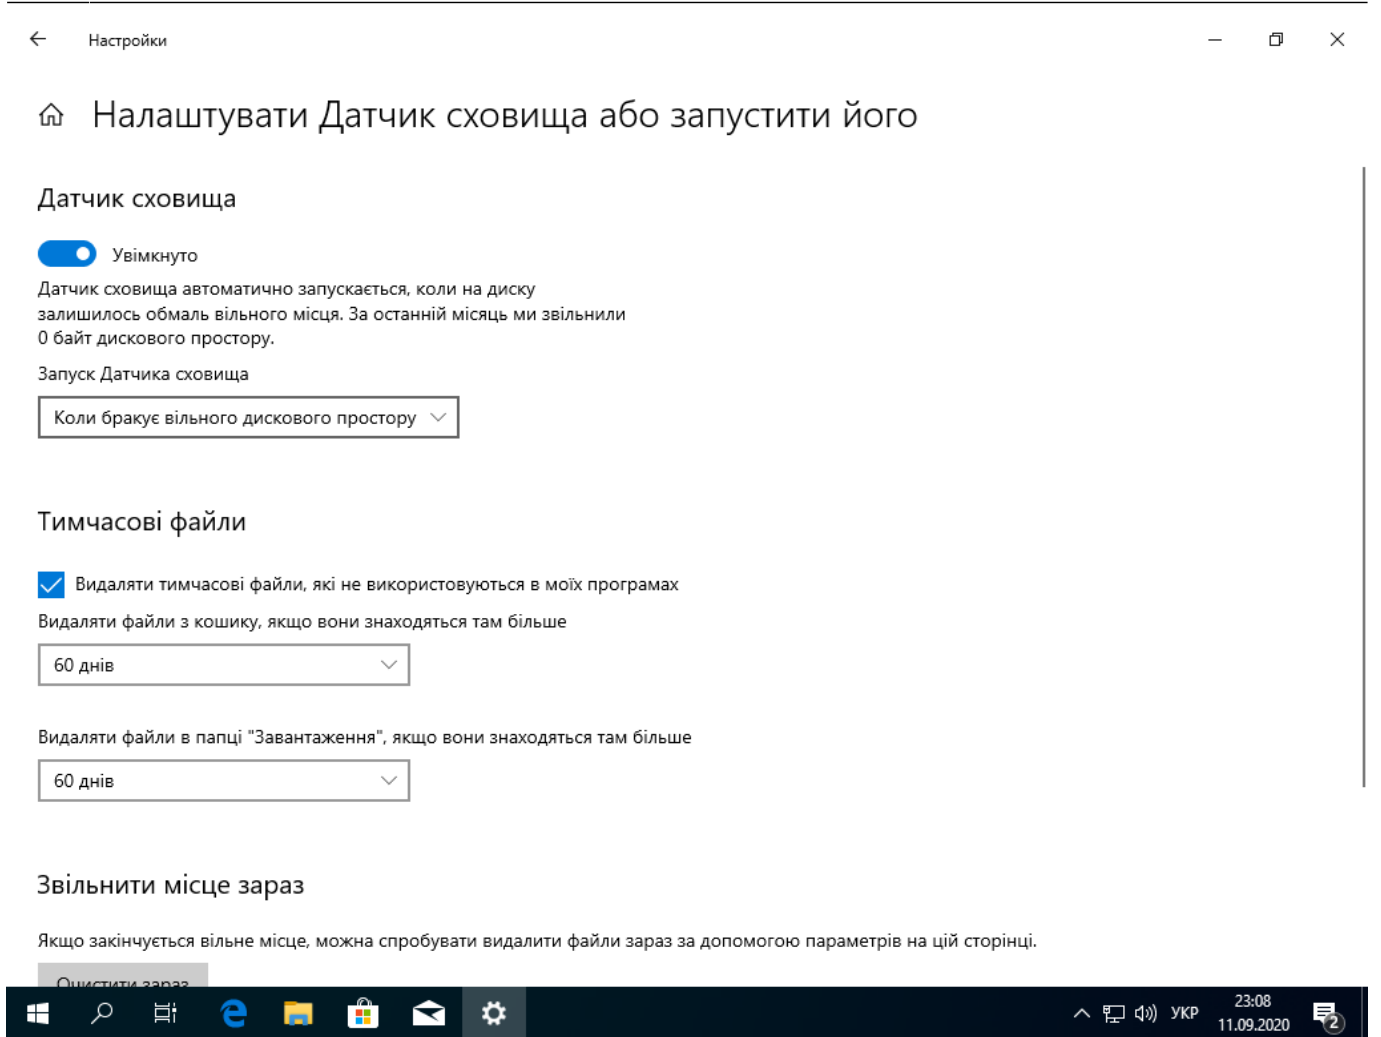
Настройки

Налаштувати Датчик сховища або запустити його

Датчик сховища

Увімкнуто

Датчик сховища автоматично запускається, коли на диску залишилось обмаль вільного місця. За останній місяць ми звільнили 0 байт дискового простору.

Запуск Датчика сховища

Коли бракує вільного дискового простору

Тимчасові файли

Видаляти тимчасові файли, які не використовуються в моїх програмах

Видаляти файли з кошику, якщо вони знаходяться там більше

60 днів

Видаляти файли в папці "Завантаження", якщо вони знаходяться там більше

60 днів

Звільнити місце зараз

Якщо закінчується вільне місце, можна спробувати видалити файли зараз за допомогою параметрів на цій сторінці.

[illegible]

УКР 23:08 11.09.2020 2